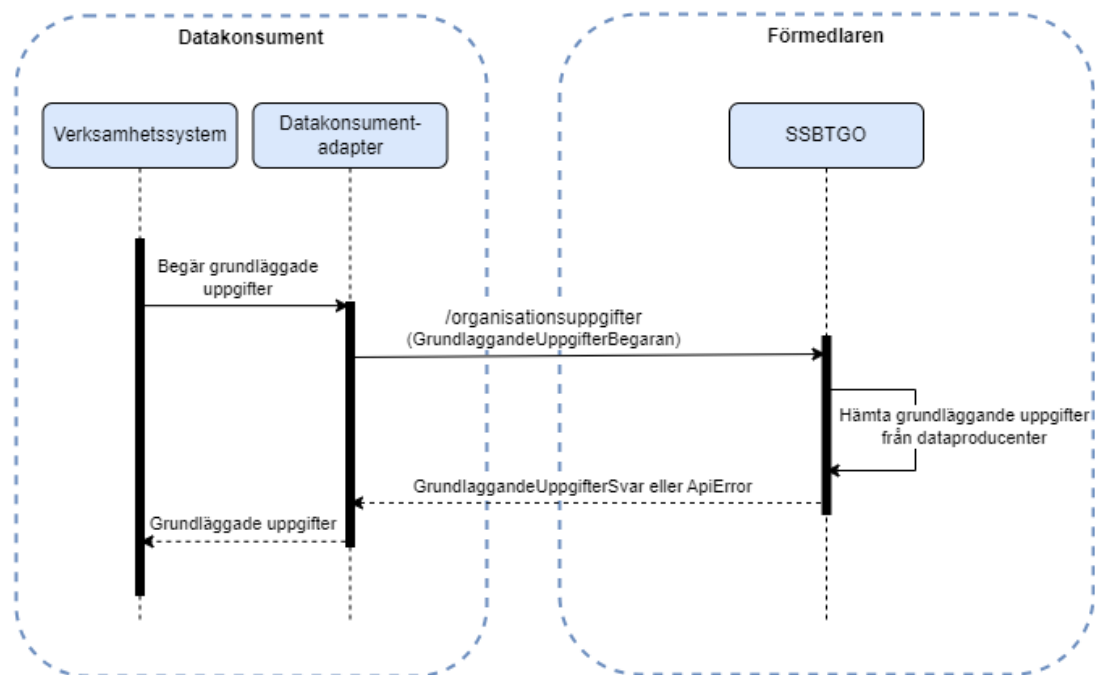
Datakonsument

Förmedlaren

Verksamhetssystem

Datakonsument-adapter

SSBTGO

Begär grundläggade uppgifter

/organisationsuppgifter
(GrundlaggandeUppgifterBegaran)

Hämta grundläggande uppgifter från dataproducenter

GrundlaggandeUppgifterSvar eller ApiError

Grundläggade uppgifter